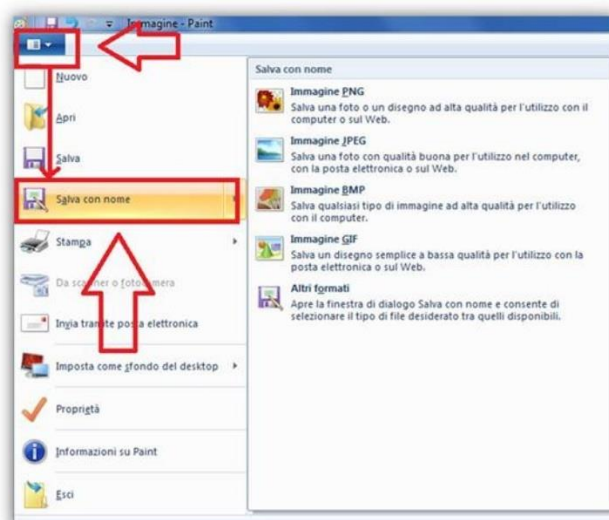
Immagine - Paint

Nuovo

Apri

Salva

Salva con nome

Stampa

Da scanner o fotocamera

Invia tramite posta elettronica

Imposta come sfondo del desktop

Proprietà

Informazioni su Paint

Esci

Salva con nome

Immagine PNG
Salva una foto o un disegno ad alta qualità per l'utilizzo con il computer o sul Web.

Immagine JPEG
Salva una foto con qualità buona per l'utilizzo nel computer, con la posta elettronica o sul Web.

Immagine BMP
Salva qualsiasi tipo di immagine ad alta qualità per l'utilizzo con il computer.

Immagine GIF
Salva un disegno semplice a bassa qualità per l'utilizzo con la posta elettronica o sul Web.

Altri formati
Apre la finestra di dialogo Salva con nome e consente di selezionare il tipo di file desiderato tra quelli disponibili.